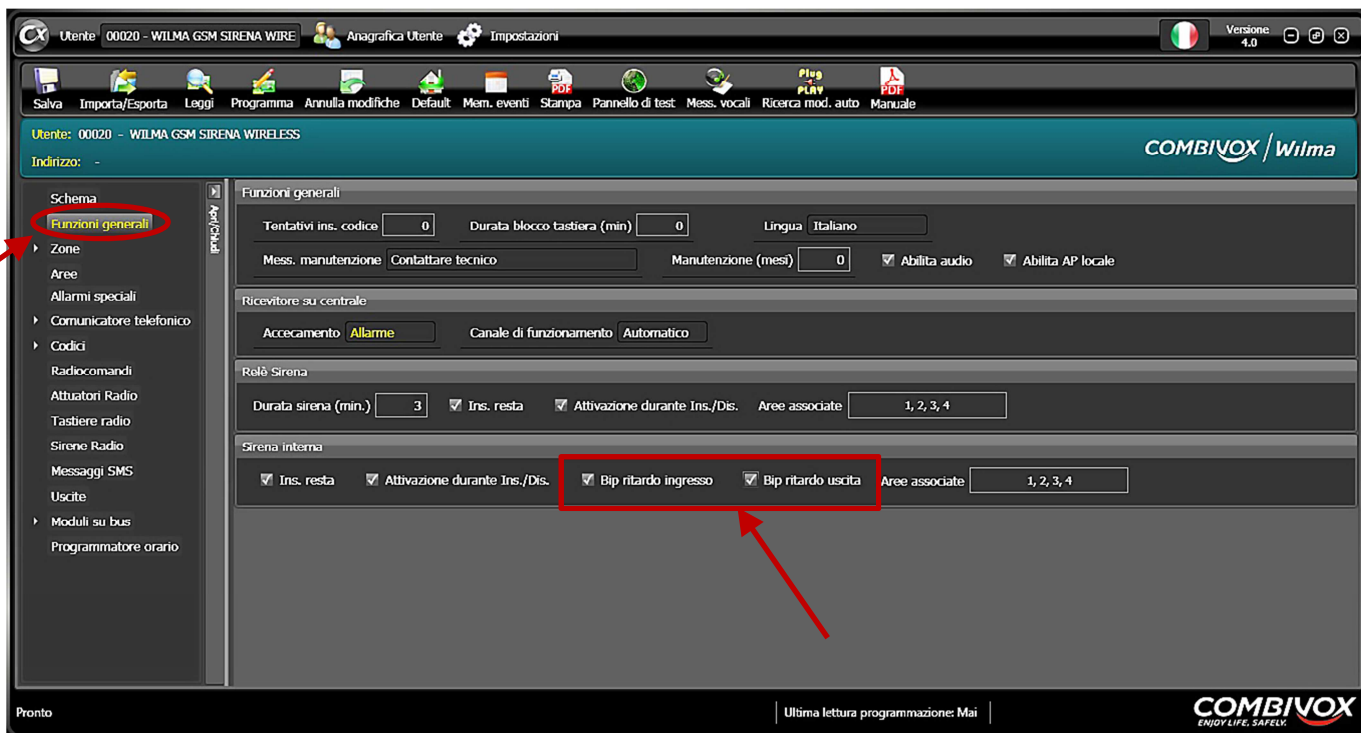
Utente 00020 - WILMA GSM SIRENA WIRE Anagrafica Utente Impostazioni

Versione 4.0

Salva Importa/Esporta Leggi Programma Annulla modifiche Default Mem. eventi Stampa Pannello di test Mess. vocali Ricerca mod. auto Manuale

Utente: 00020 - WILMA GSM SIRENA WIRELESS
Indirizzo: -

COMBIVOX | Wilma

Schema
Funzioni generali
Zone
Aree
Allarmi speciali
Comunicatore telefonico
Codici
Radiocomandi
Attuatori Radio
Tastiere radio
Sirene Radio
Messaggi SMS
Uscite
Moduli su bus
Programmatore orario

Apri/Chiudi

Funzioni generali
Tentativi ins. codice 0
Durata blocco tastiera (min) 0
Lingua Italiano
Mess. manutenzione Contattare tecnico
Manutenzione (mesi) 0
Abilita audio
Abilita AP locale

Ricevitore su centrale
Accecamento Allarme
Canale di funzionamento Automatico

Relè Sirena
Durata sirena (min.) 3
Ins. resta
Attivazione durante Ins./Dis.
Aree associate 1, 2, 3, 4

Sirena interna
Ins. resta
Attivazione durante Ins./Dis.
Bip ritardo ingresso
Bip ritardo uscita
Aree associate 1, 2, 3, 4

Pronto
Ultima lettura programmazione: Mai
COMBIVOX ENJOY LIFE, SAFELY.